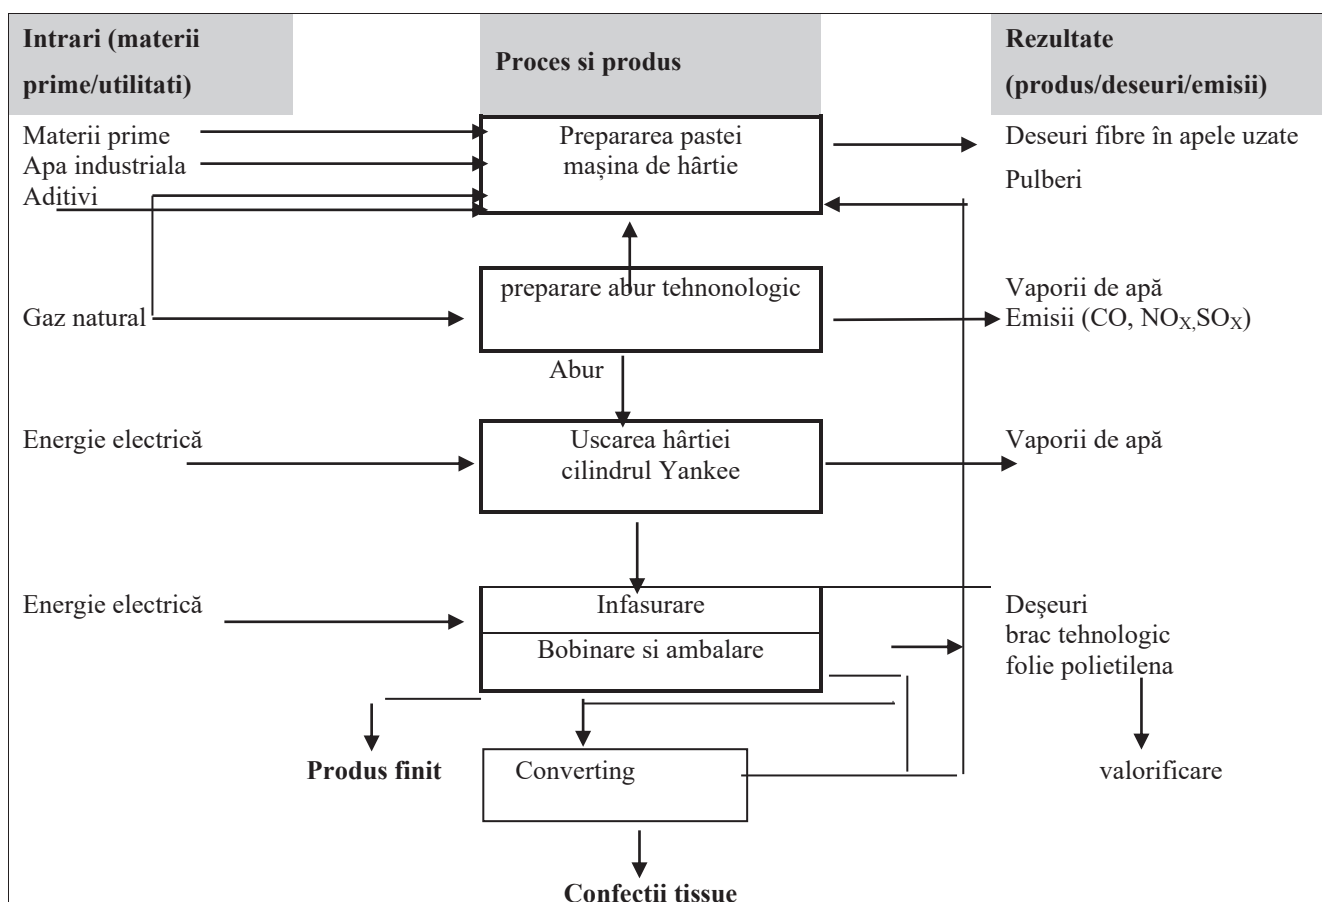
Intrari (materii prime/utilitati)

Proces si produs

Rezultate (produs/deseuri/emisii)

Materii prime
Apa industriala
Aditivi

Prepararea pastei
mașina de hârtie

Deseuri fibre în apele uzate
Pulberi

Gaz natural

preparare abur tehnonologic

Vaporii de apă
Emisii (CO, $NO_X$,$SO_X$)

Abur

Energie electrică

Uscarea hârtiei
cilindrul Yankee

Vaporii de apă

Energie electrică

Infasurare

Bobinare si ambalare

Deșeuri
brac tehnologic
folie polietilena

Produs finit

Converting

valorificare

Confectii tissue